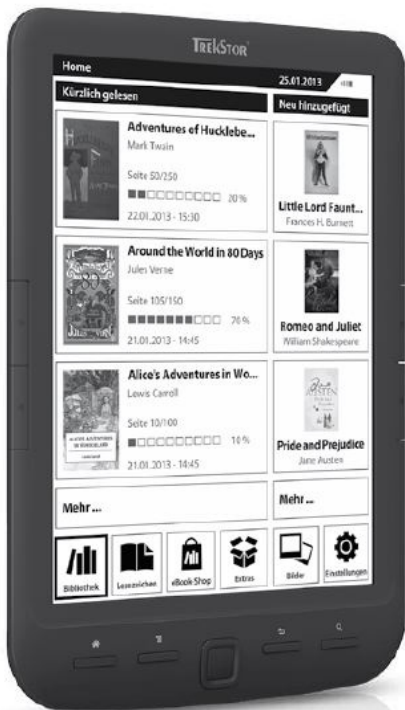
TREKSTOR

Home

25.01.2013

Kürzlich gelesen

Neu hinzugefügt

Adventures of Hucklebe...

Mark Twain

Seite 50/250

20 %

22.01.2013 - 15:30

Little Lord Faunt...

Frances H. Burnett

Around the World in 80 Days

Jules Verne

Seite 105/150

70 %

21.01.2013 - 14:45

Romeo and Juliet

William Shakespeare

Alice's Adventures in Wo...

Lewis Carroll

Seite 10/100

10 %

21.01.2013 - 14:45

Pride and Prejudice

Jane Austen

Mehr ...

Mehr ...

Bibliothek

Lesezeichen

eBook Shop

Extras

Bilder

Einstellungen